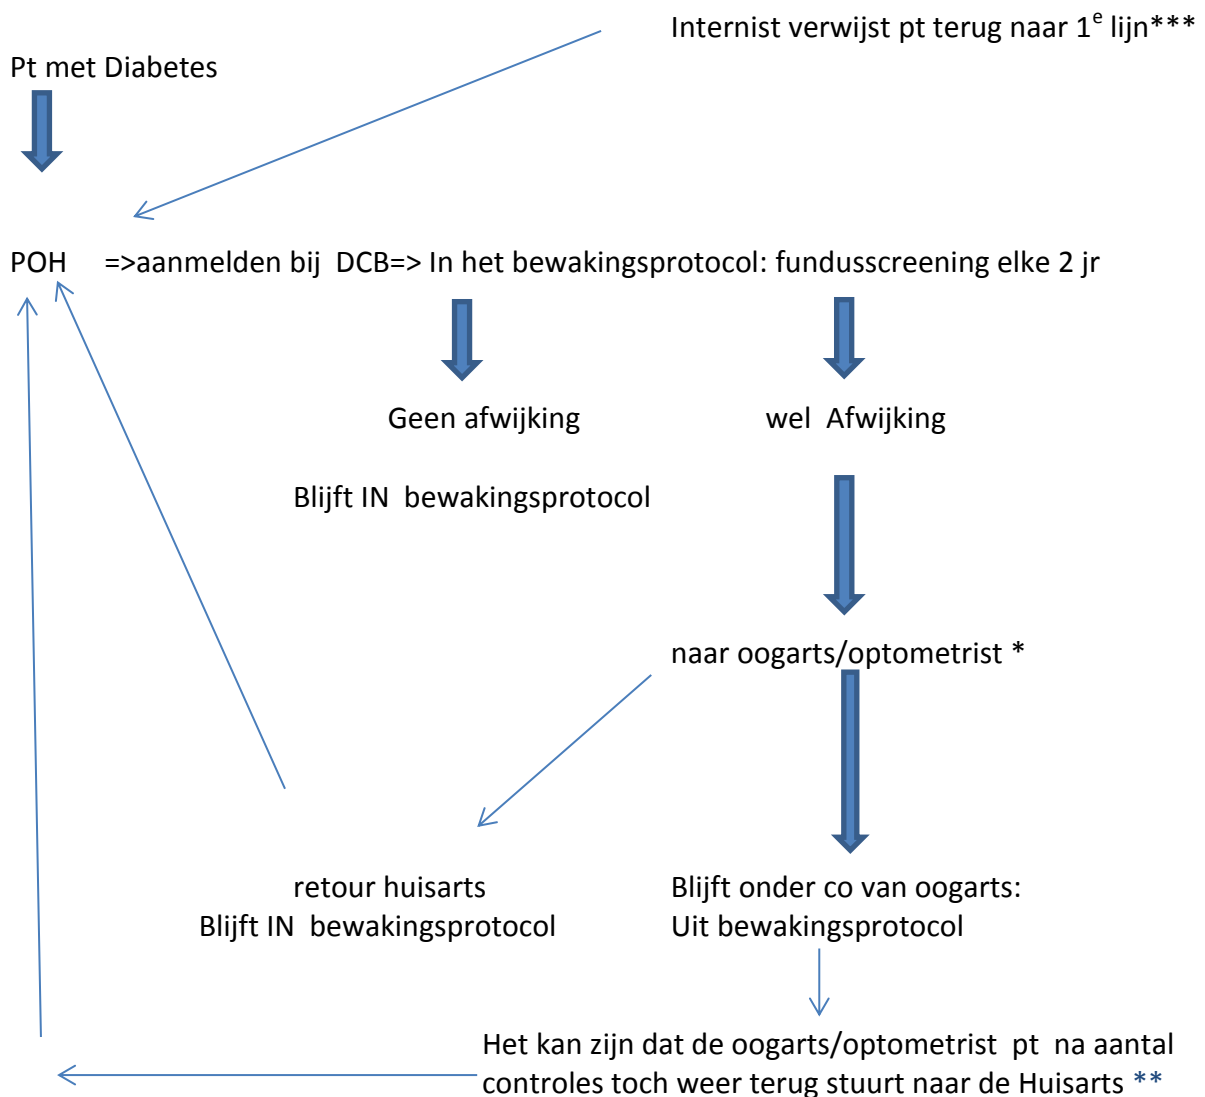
Internist verwijst pt terug naar 1$^{e}$ lijn***

Pt met Diabetes

POH =>aanmelden bij DCB=> In het bewakingsprotocol: fundusscreening elke 2 jr

Geen afwijking

wel Afwijking

Blijft IN bewakingsprotocol

naar oogarts/optometrist *

retour huisarts
Blijft IN bewakingsprotocol

Blijft onder co van oogarts:
Uit bewakingsprotocol

Het kan zijn dat de oogarts/optometrist pt na aantal controles toch weer terug stuurt naar de Huisarts **